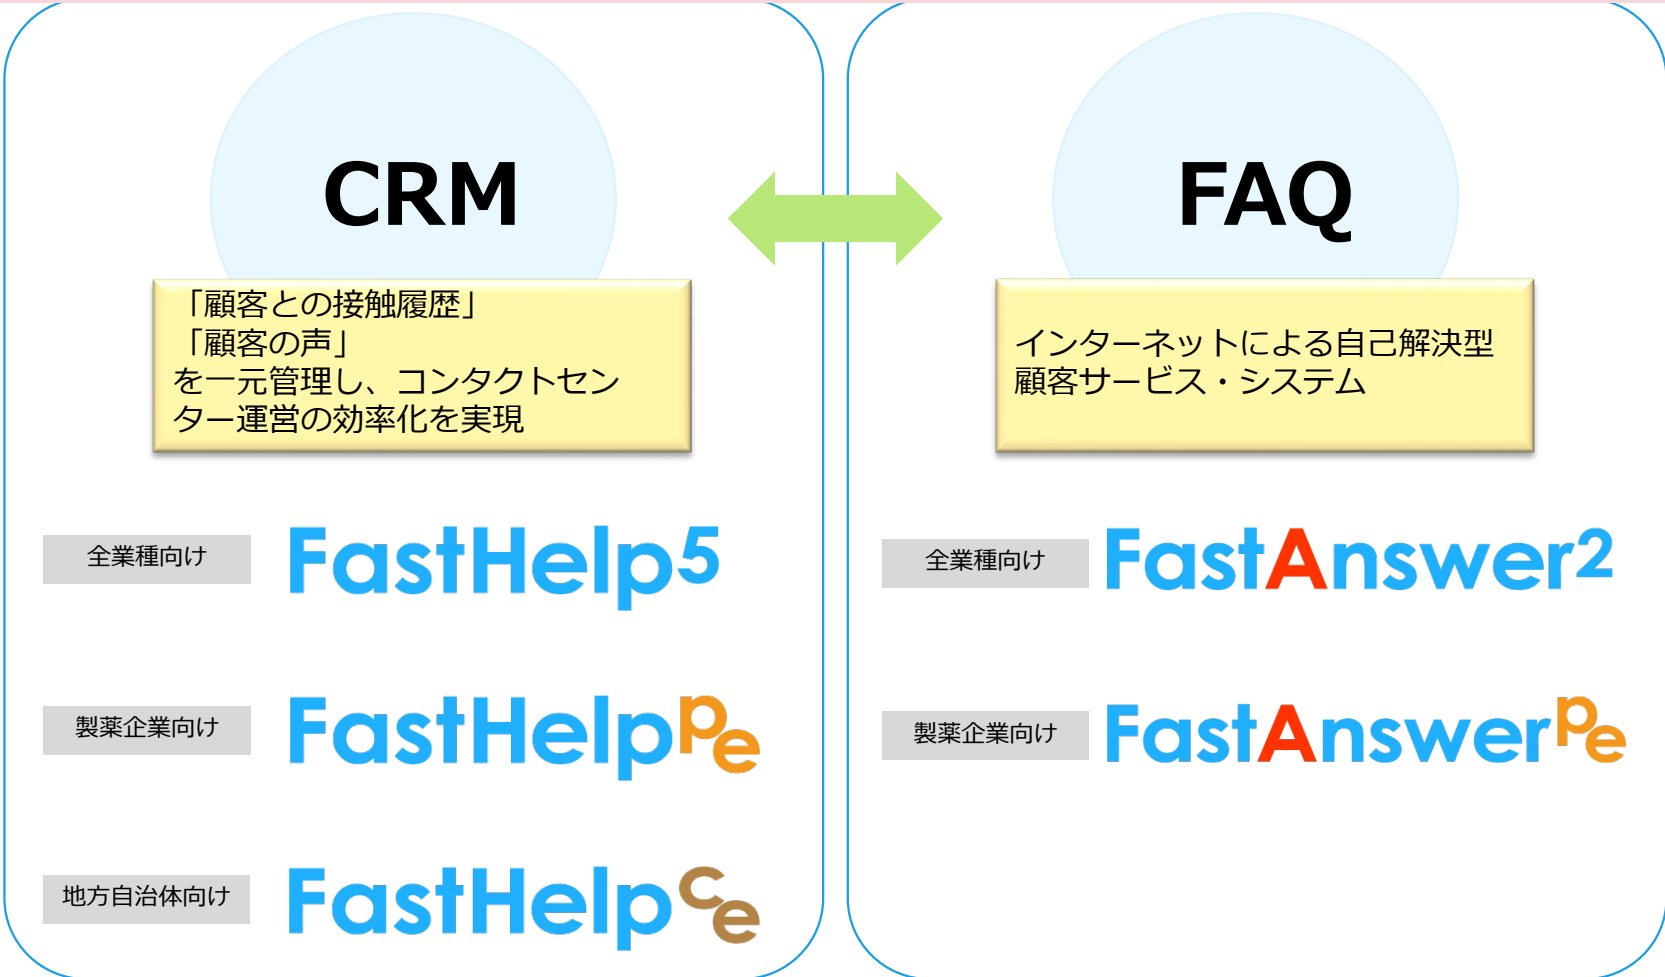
CRM

「顧客との接触履歴」
「顧客の声」
を一元管理し、コンタクトセンター運営の効率化を実現

全業種向け FastHelp5

製薬企業向け FastHelpPe

地方自治体向け FastHelpCe

FAQ

インターネットによる自己解決型顧客サービス・システム

全業種向け FastAnswer2

製薬企業向け FastAnswerPe